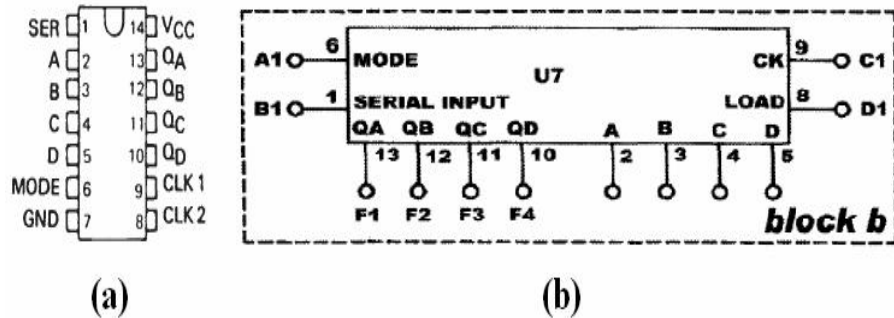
SER 1 14 $V_{CC}$
A 2 13 $Q_A$
B 3 12 $Q_B$
C 4 11 $Q_C$
D 5 10 $Q_D$
MODE 6 9 CLK 1
GND 7 8 CLK 2

(a)

A1 6 MODE
U7
CK 9 C1
B1 1 SERIAL INPUT
LOAD 8 D1
QA QB QC QD A B C D
13 12 11 10 2 3 4 5
F1 F2 F3 F4
block b

(b)